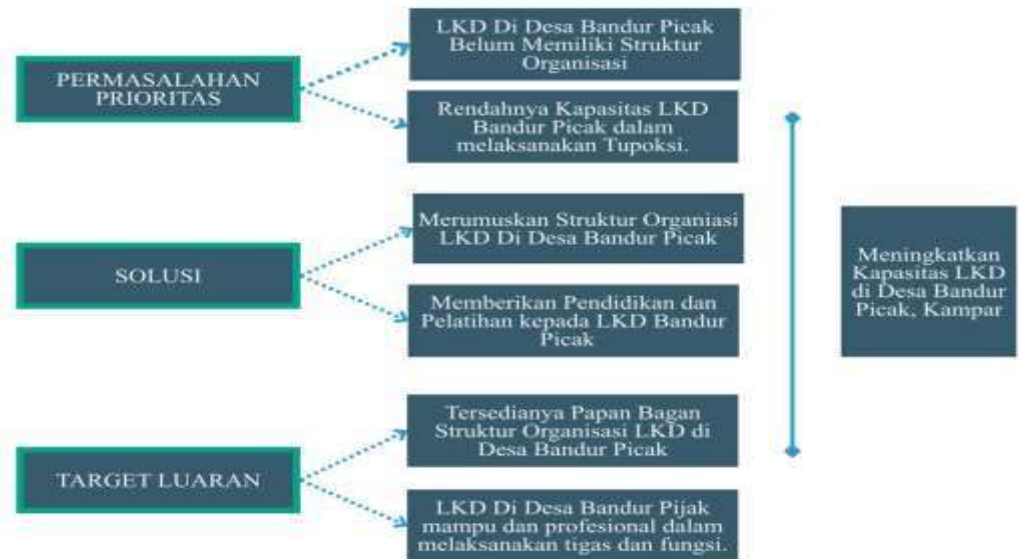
PERMASALAHAN PRIORITAS

LKD Di Desa Bandur Picak Belum Memiliki Struktur Organisasi

Rendahnya Kapasitas LKD Bandur Picak dalam melaksanakan Tupoksi.

SOLUSI

Merumuskan Struktur Organiasi LKD Di Desa Bandur Picak

Memberikan Pendidikan dan Pelatihan kepada LKD Bandur Picak

TARGET LUARAN

Tersedianya Papan Bagan Struktur Organisasi LKD di Desa Bandur Picak

LKD Di Desa Bandur Pijak mampu dan profesional dalam melaksanakan tigas dan fungsi.

Meningkatkan Kapasitas LKD di Desa Bandur Picak, Kampar